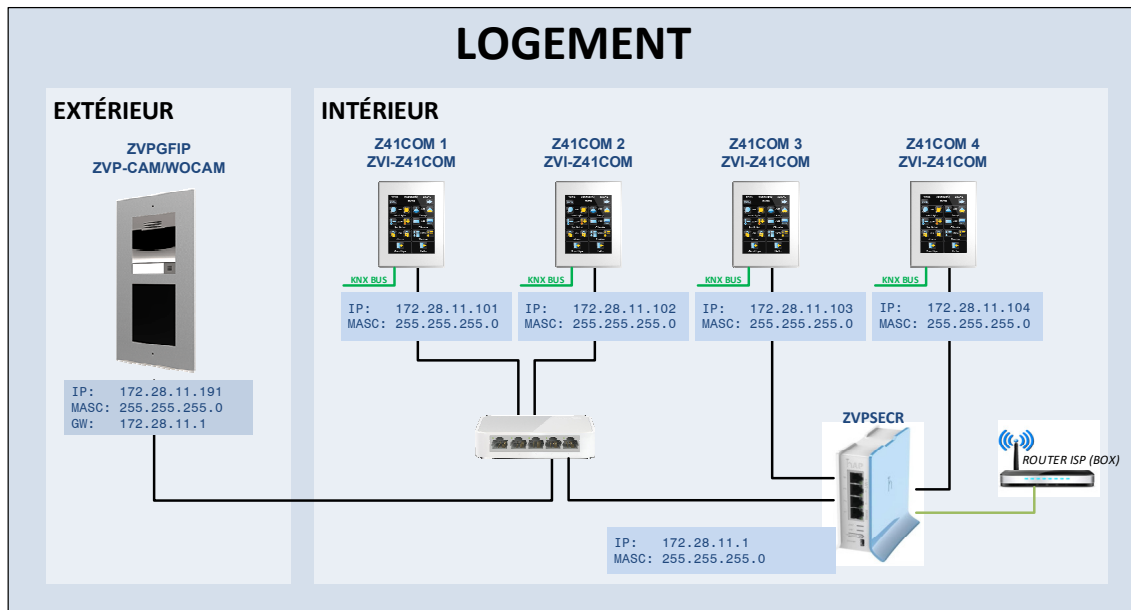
LOGEMENT

EXTÉRIEUR

ZVPGFIP
ZVP-CAM/WOCAM

IP: 172.28.11.191
MASC: 255.255.255.0
GW: 172.28.11.1

INTÉRIEUR

Z41COM 1
ZVI-Z41COM

KNX BUS

IP: 172.28.11.101
MASC: 255.255.255.0

Z41COM 2
ZVI-Z41COM

KNX BUS

IP: 172.28.11.102
MASC: 255.255.255.0

Z41COM 3
ZVI-Z41COM

KNX BUS

IP: 172.28.11.103
MASC: 255.255.255.0

Z41COM 4
ZVI-Z41COM

KNX BUS

IP: 172.28.11.104
MASC: 255.255.255.0

ZVPSECR

ROUTER ISP (BOX)

IP: 172.28.11.1
MASC: 255.255.255.0